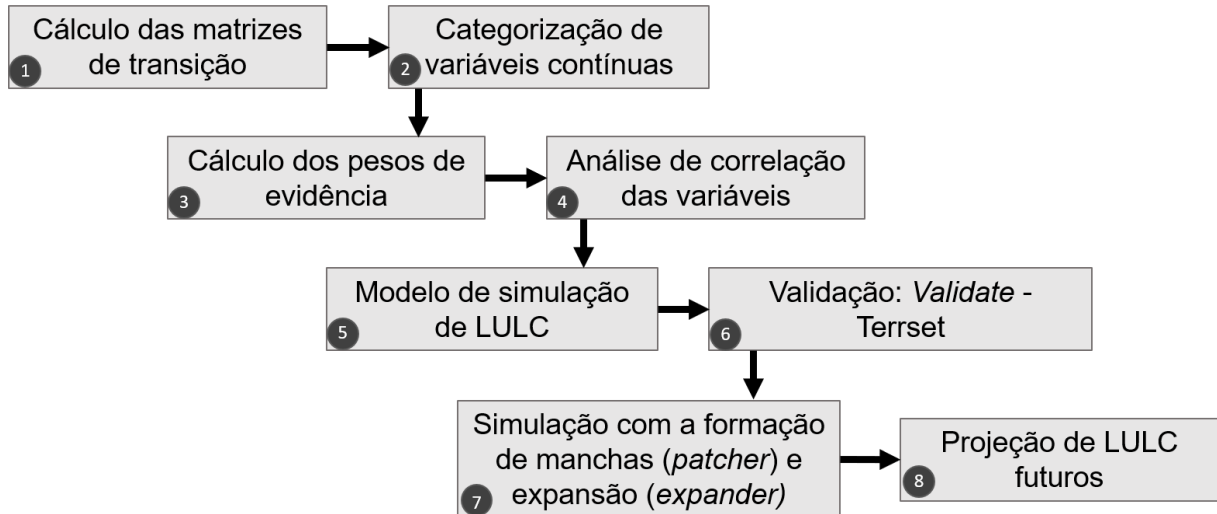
1 Cálculo das matrizes de transição

2 Categorização de variáveis contínuas

3 Cálculo dos pesos de evidência

4 Análise de correlação das variáveis

5 Modelo de simulação de LULC

6 Validação: *Validate* - Terrset

7 Simulação com a formação de manchas (*patcher*) e expansão (*expander)*

8 Projeção de LULC futuros